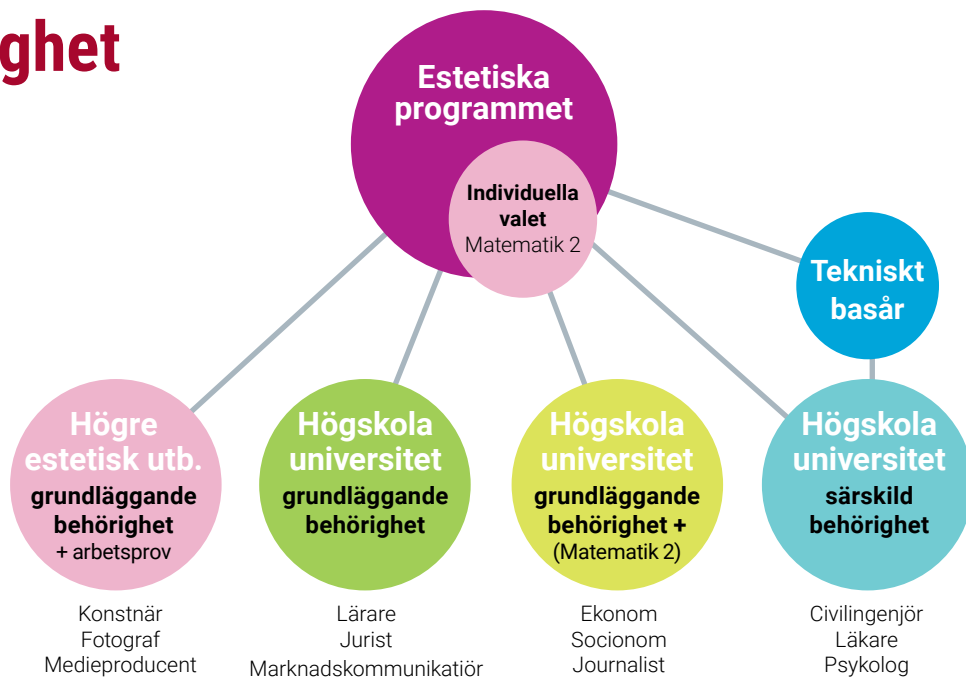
ghet

Estetiska programmet

Individuella valet
Matematik 2

Tekniskt basår

Högre estetisk utb.
grundläggande behörighet
+ arbetsprov

Högskola universitet
grundläggande behörighet

Högskola universitet
grundläggande behörighet +
(Matematik 2)

Högskola universitet
särskild behörighet

Konstnär
Fotograf
Medieproducent

Lärare
Jurist
Marknadskommunikatiör

Ekonom
Socionom
Journalist

Civilingenjör
Läkare
Psykolog